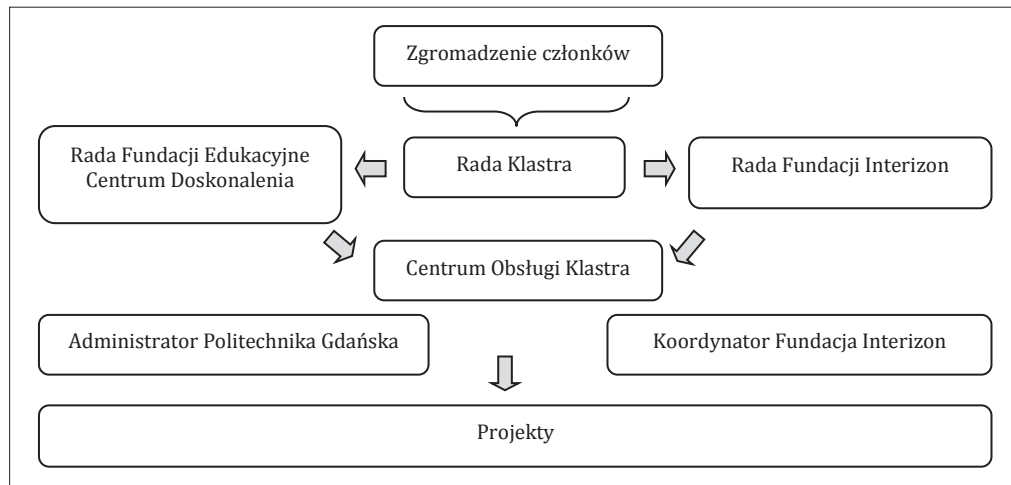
Zgromadzenie członków

Rada Fundacji Edukacyjne Centrum Doskonalenia

Rada Klastra

Rada Fundacji Interizon

Centrum Obsługi Klastra

Administrator Politechnika Gdańska

Koordynator Fundacja Interizon

Projekty